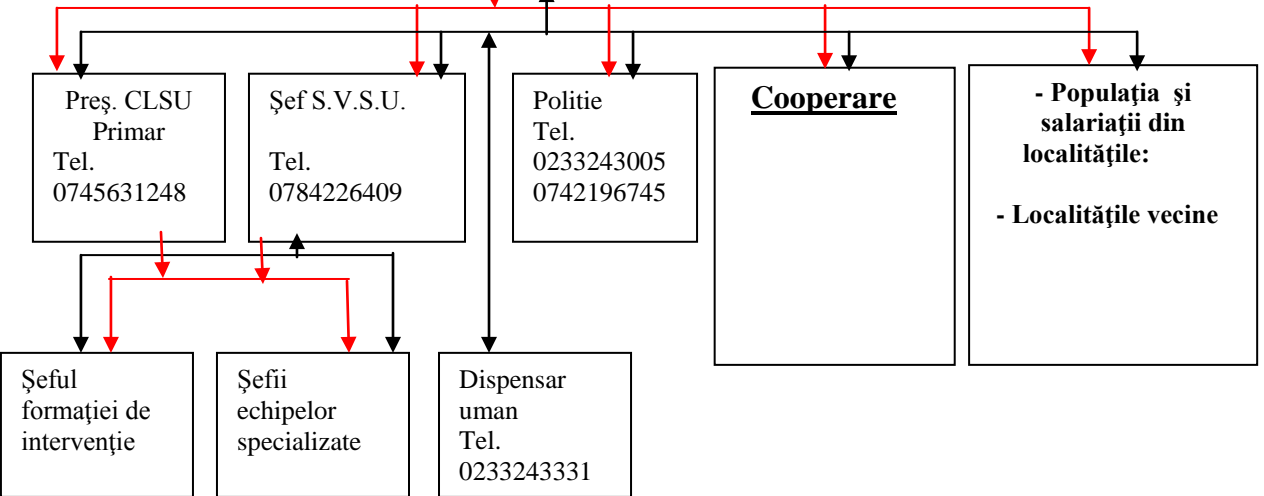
Preş. CLSU
Primar
Tel.
0745631248

Şef S.V.S.U.

Tel.
0784226409

Politie
Tel.
0233243005
0742196745

Cooperare

- Populaţia şi salariaţii din localităţile:

- Localităţile vecine

Şeful formaţiei de intervenţie

Şefii echipelor specializate

Dispensar uman
Tel.
0233243331